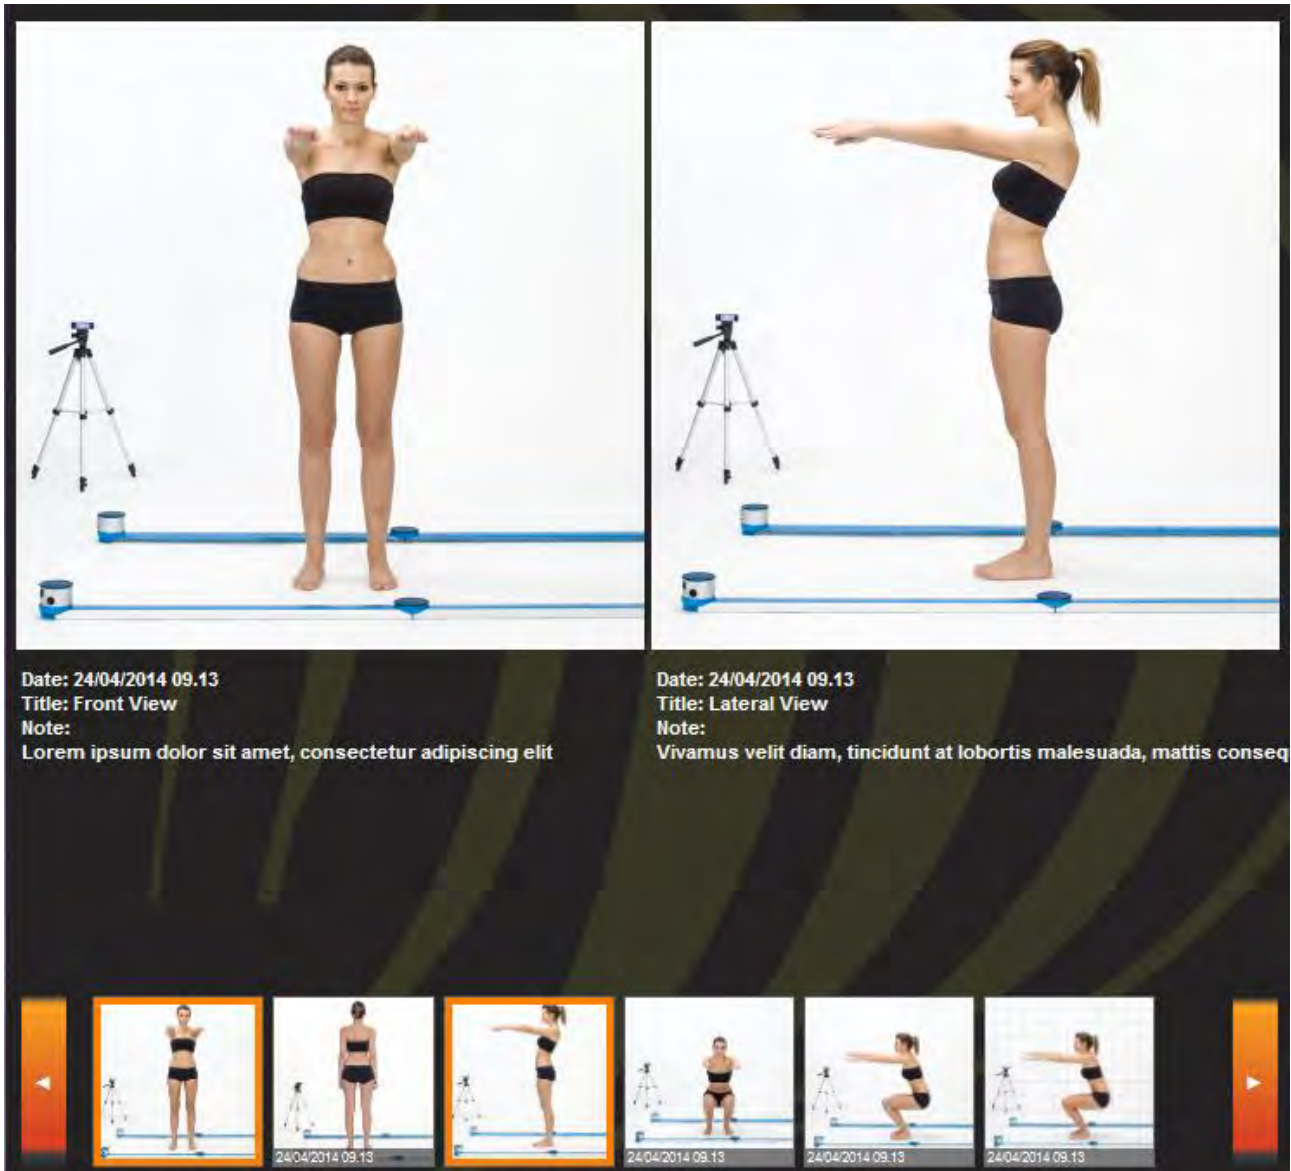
Date: 24/04/2014 09.13
Title: Front View
Note:
Lorem ipsum dolor sit amet, consectetur adipiscing elit

Date: 24/04/2014 09.13
Title: Lateral View
Note:
Vivamus velit diam, tincidunt at lobortis malesuada, mattis conseq

◄

24/04/2014 09.13

24/04/2014 09.13

24/04/2014 09.13

24/04/2014 09.13

►